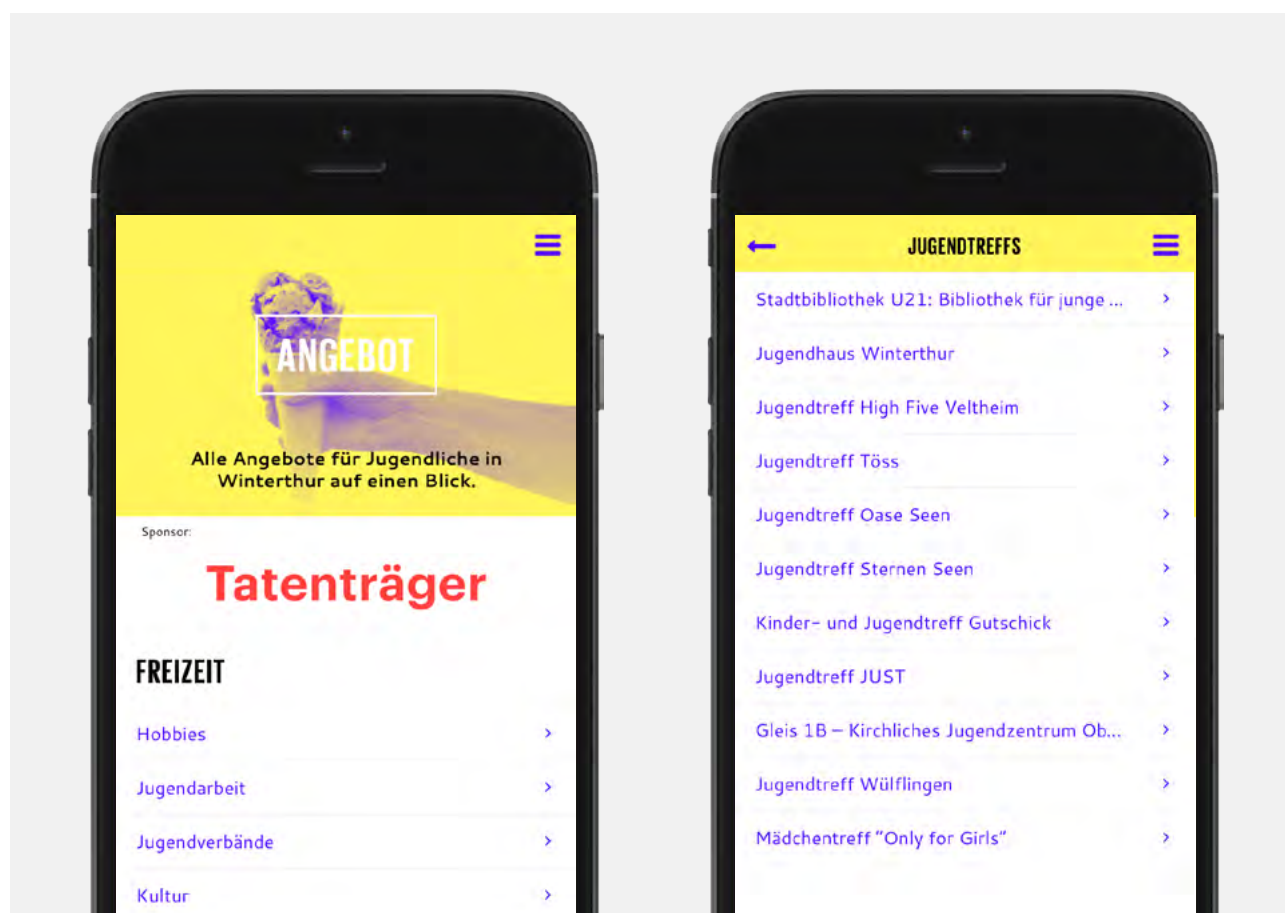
ANGEBOT

Alle Angebote für Jugendliche in Winterthur auf einen Blick.

Sponsor:

Tatenträger

FREIZEIT

Hobbies >

Jugendarbeit >

Jugendverbände >

Kultur >

JUGENDTREFFS

Stadtbibliothek U21: Bibliothek für junge ... >

Jugendhaus Winterthur >

Jugendtreff High Five Veltheim >

Jugendtreff Töss >

Jugendtreff Oase Seen >

Jugendtreff Sternen Seen >

Kinder- und Jugendtreff Gutschick >

Jugendtreff JUST >

Gleis 1B – Kirchliches Jugendzentrum Ob... >

Jugendtreff Wülflingen >

Mädchentreff "Only for Girls" >